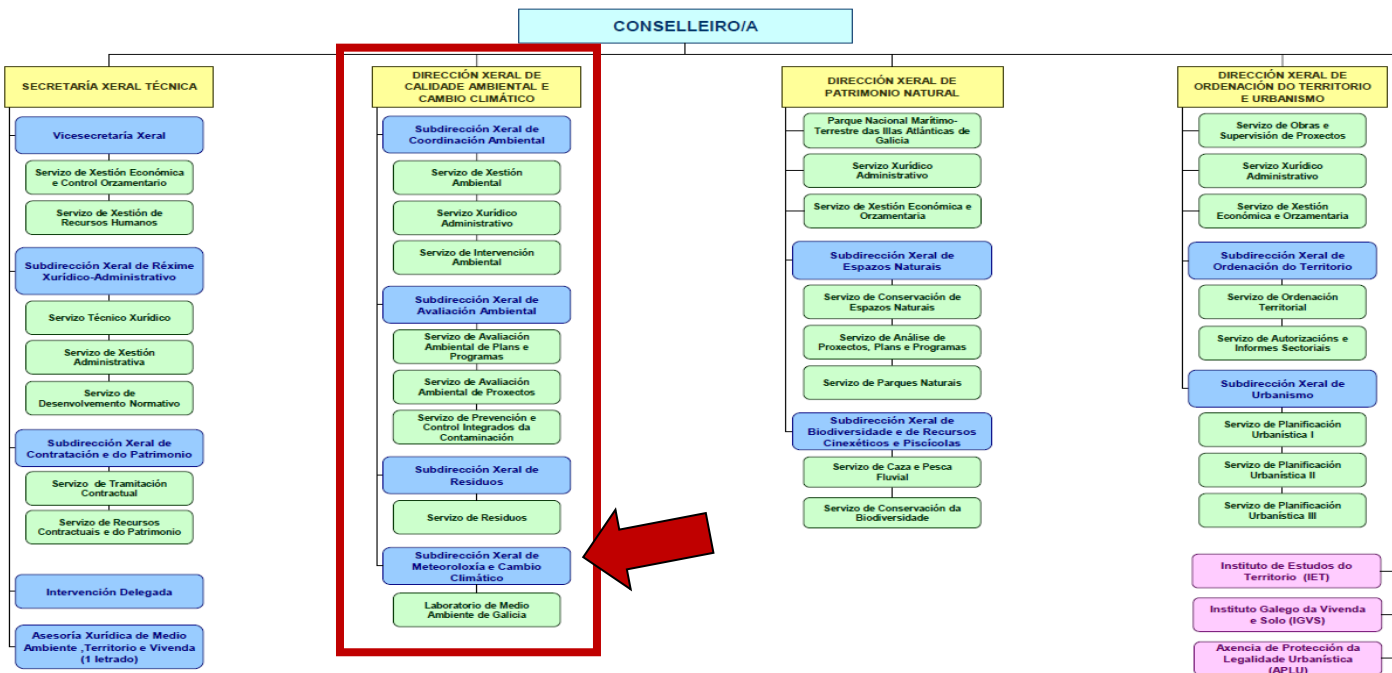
CONSELLEIRO/A

SECRETARÍA XERAL TÉCNICA

Vicesecretaría Xeral

Servizo de Xestión Económica e Control Orzamentario

Servizo de Xestión de Recursos Humanos

Subdirección Xeral de Réxime Xurídico-Administrativo

Servizo Técnico Xurídico

Servizo de Xestión Administrativa

Servizo de Desenvolvemento Normativo

Subdirección Xeral de Contratación e do Patrimonio

Servizo de Tramitación Contractual

Servizo de Recursos Contractuais e do Patrimonio

Intervención Delegada

Asesoría Xurídica de Medio Ambiente ,Territorio e Vivenda (1 letrado)

DIRECCIÓN XERAL DE CALIDADE AMBIENTAL E CAMBIO CLIMÁTICO

Subdirección Xeral de Coordinación Ambiental

Servizo de Xestión Ambiental

Servizo Xurídico Administrativo

Servizo de Intervención Ambiental

Subdirección Xeral de Avaliación Ambiental

Servizo de Avaliación Ambiental de Plans e Programas

Servizo de Avaliación Ambiental de Proxectos

Servizo de Prevención e Control Integrados da Contaminación

Subdirección Xeral de Residuos

Servizo de Residuos

Subdirección Xeral de Meteoroloxía e Cambio Climático

Laboratorio de Medio Ambiente de Galicia

DIRECCIÓN XERAL DE PATRIMONIO NATURAL

Parque Nacional Marítimo-Terrestre das Illas Atlánticas de Galicia

Servizo Xurídico Administrativo

Servizo de Xestión Económica e Orzamentaria

Subdirección Xeral de Espazos Naturais

Servizo de Conservación de Espazos Naturais

Servizo de Análise de Proxectos, Plans e Programas

Servizo de Parques Naturais

Subdirección Xeral de Biodiversidade e de Recursos Cinexéticos e Piscícolas

Servizo de Caza e Pesca Fluvial

Servizo de Conservación da Biodiversidade

DIRECCIÓN XERAL DE ORDENACIÓN DO TERRITORIO E URBANISMO

Servizo de Obras e Supervisión de Proxectos

Servizo Xurídico Administrativo

Servizo de Xestión Económica e Orzamentaria

Subdirección Xeral de Ordenación do Territorio

Servizo de Ordenación Territorial

Servizo de Autorizacións e Informes Sectoriais

Subdirección Xeral de Urbanismo

Servizo de Planificación Urbanística I

Servizo de Planificación Urbanística II

Servizo de Planificación Urbanística III

Instituto de Estudos do Territorio (IET)

Instituto Galego da Vivenda e Solo (IGVS)

Axencia de Protección da Legalidade Urbanística (APLU)